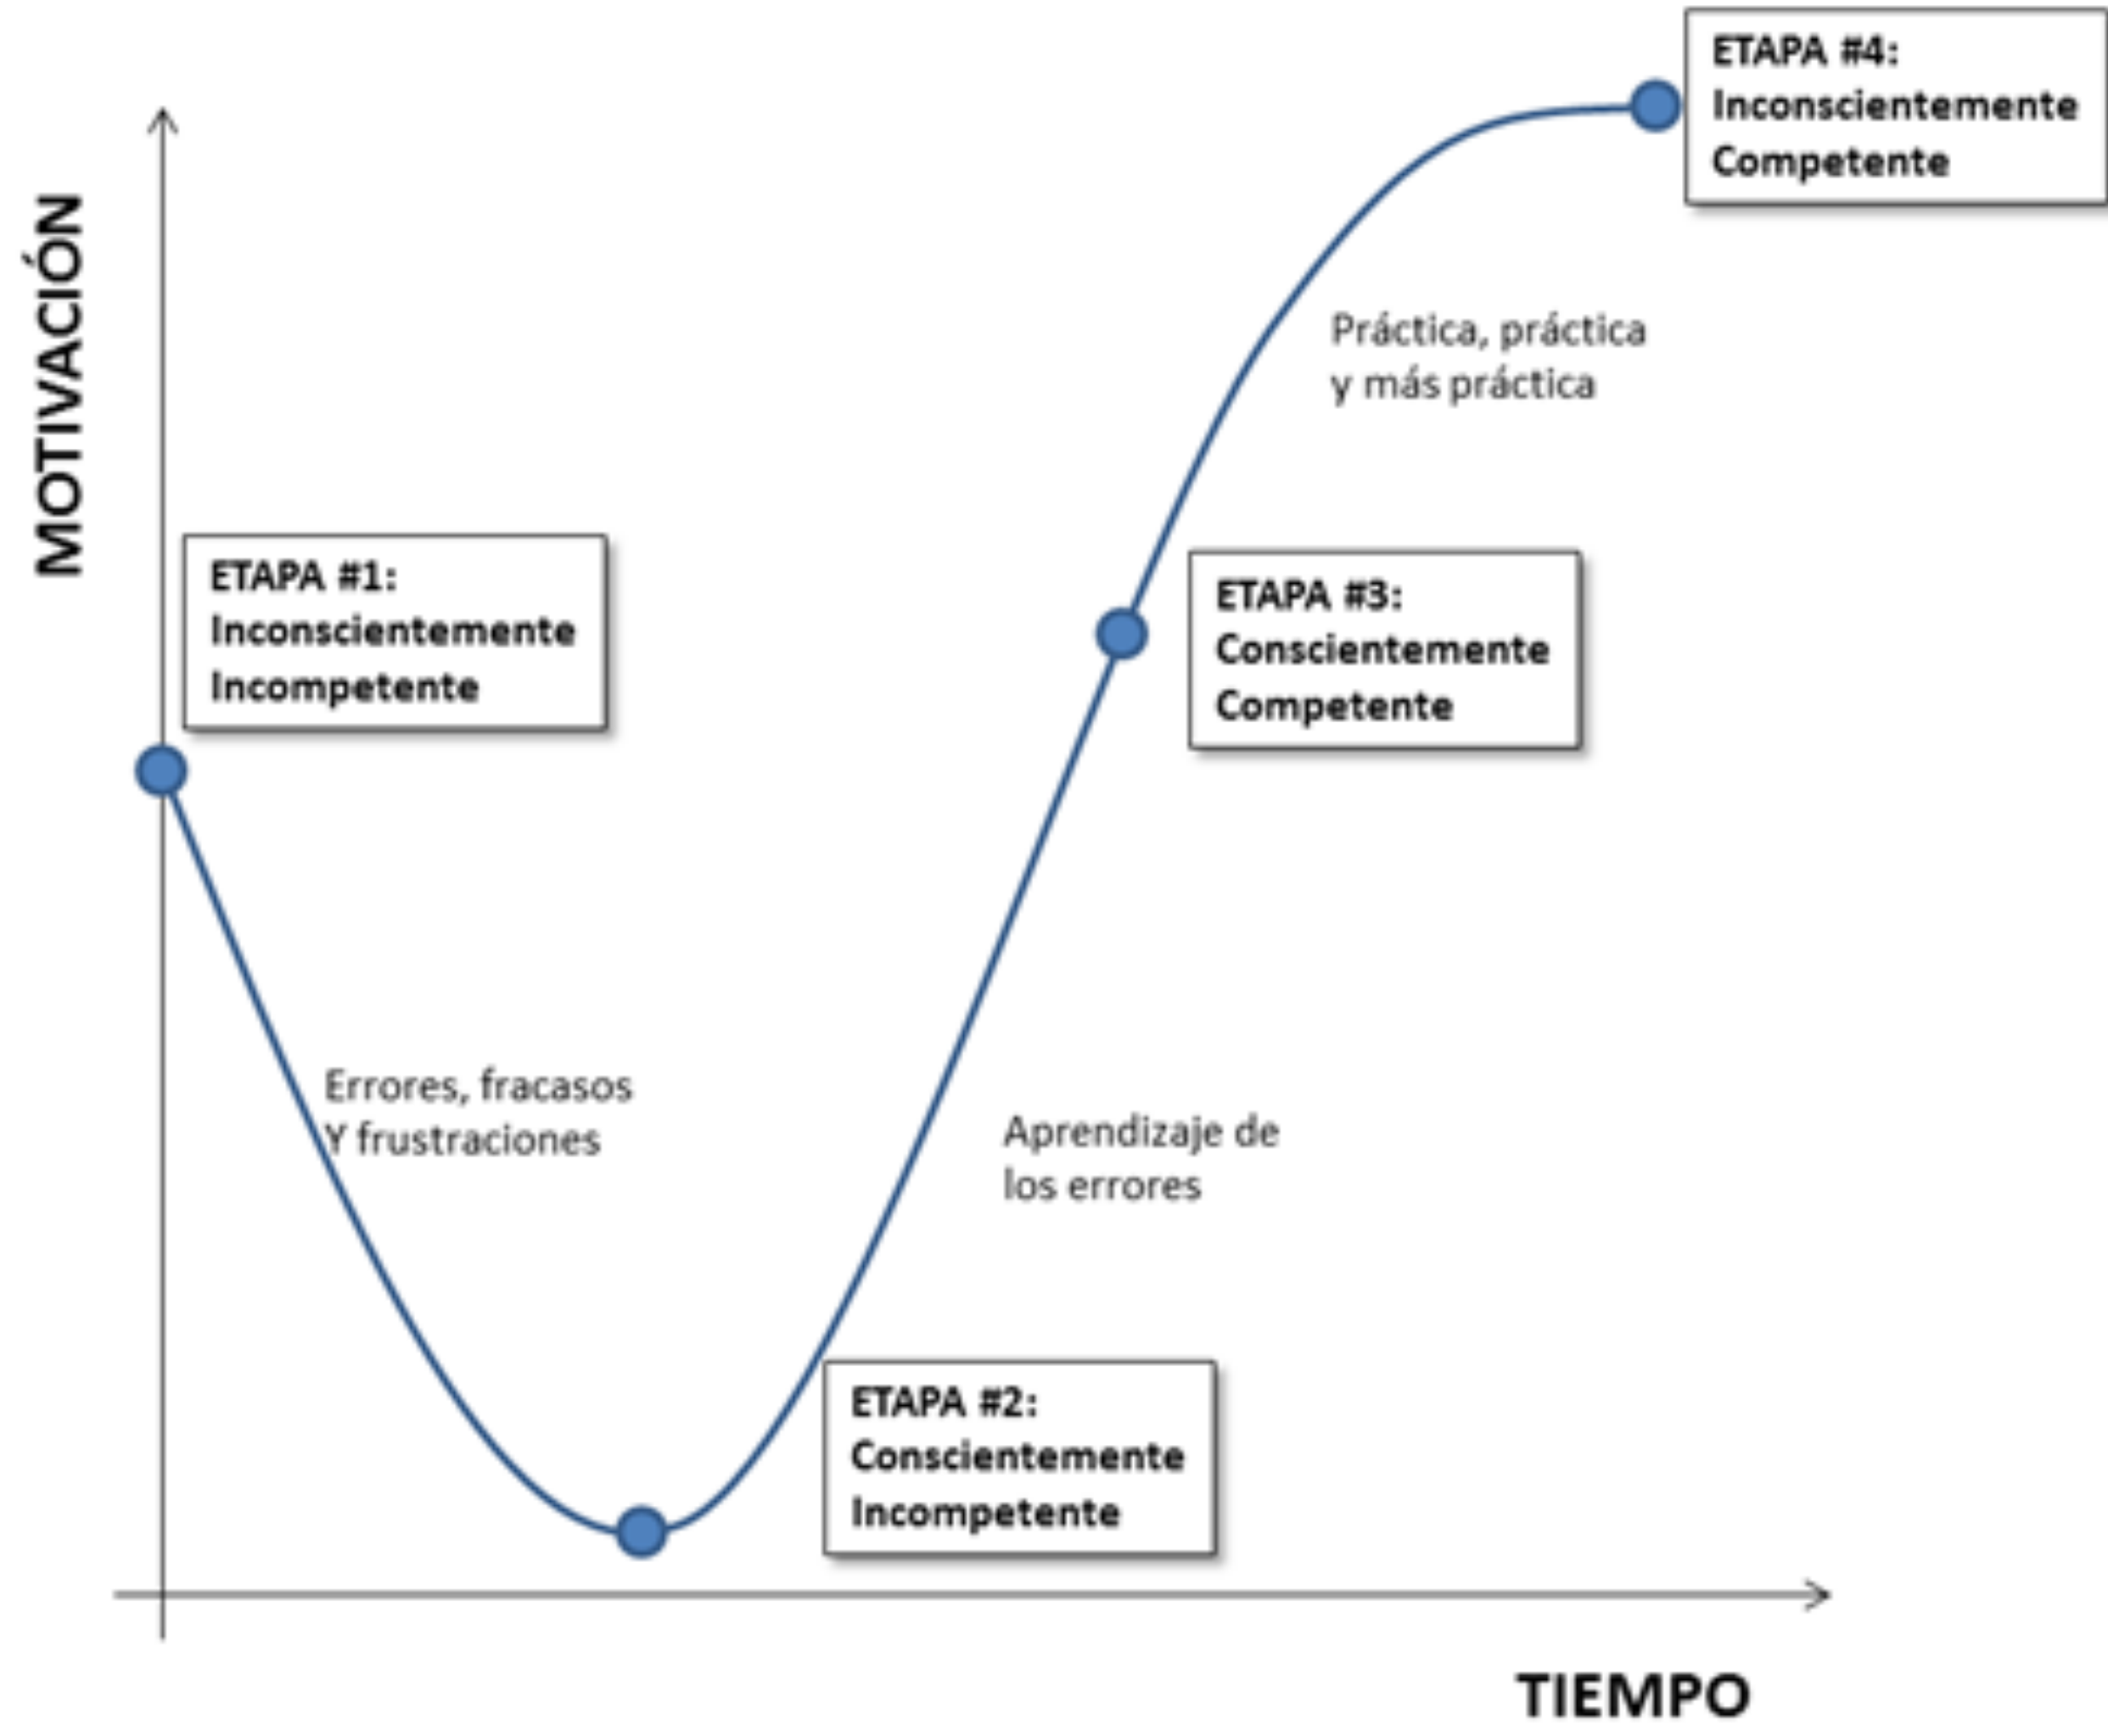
ETAPA #4:
Inconscientemente
Competente

MOTIVACIÓN

Práctica, práctica
y más práctica

ETAPA #1:
Inconscientemente
Incompetente

ETAPA #3:
Conscientemente
Competente

Errores, fracasos
Y frustraciones

Aprendizaje de
los errores

ETAPA #2:
Conscientemente
Incompetente

TIEMPO